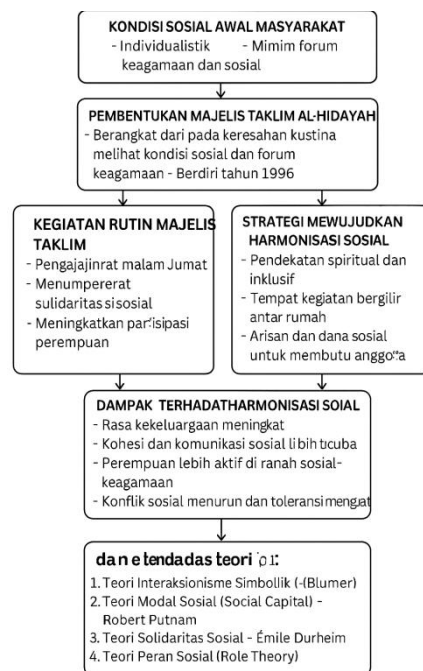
KONDISI SOSIAL AWAL MASYARAKAT
- Individualistik - Mimim forum keagamaan dan sosial

PEMBENTUKAN MAJELIS TAKLIM AL-HIDAYAH
- Berangkat dari pada keresahan kustina melihat kondisi sosial dan forum keagamaan - Berdiri tahun 1996

KEGIATAN RUTIN MAJELIS TAKLIM
- Pengajajinrat malam Jumat
- Menumpererat sulidaritas sisosial
- Meningkatkan par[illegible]sipasi perempuan

STRATEGI MEWUJUDKAN HARMONISASI SOSIAL
- Pendekatan spiritual dan inklusif
- Tempat kegiatan bergilir antar rumah
- Arisan dan dana sosial untuk membutu anggo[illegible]a

DAMPAK TERHADATHARMONISASI SOSIAL
- Rasa kekeluargaan meningkat
- Kohesi dan komunikasi sosial libih tcuba
- Perempuan lebih aktif di ranah sosial-keagamaan
- Konflik sosial menurun dan toleransi mengat

da n e tendadas teori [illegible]:
1. Teori Interaksionisme Simbollik (-(Blumer)
2. Teori Modal Sosial (Social Capital) - Robert Putnam
3. Teori Solidaritas Sosial - Émile Durheim
4. Teori Peran Sosial (Role Theory)